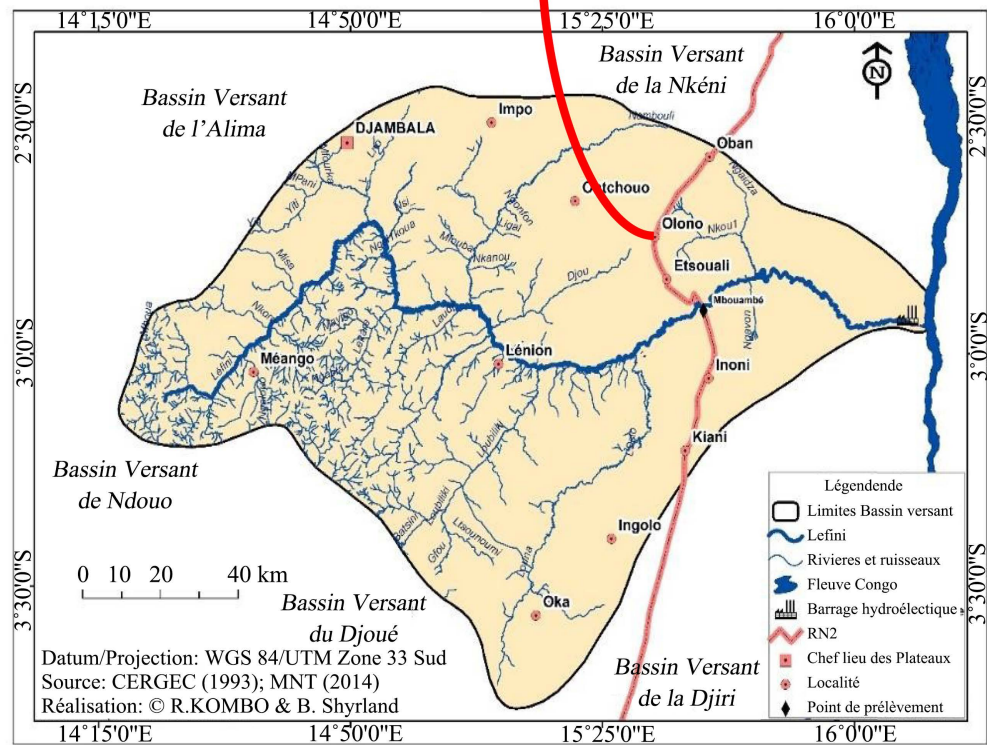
14°15'0"E 14°50'0"E 15°25'0"E 16°0'0"E

2°30'0"S 3°0'0"S 3°30'0"S

N

Bassin Versant de l'Alima

Bassin Versant de la Nkéni

Bassin Versant de Ndouo

Bassin Versant du Djoué

Bassin Versant de la Djiri

DJAMBALA

Impo

Oban

Otchouo

Olono

Etsouali

Mbouambé

Inoni

Kiani

Ingolo

Oka

Lénion

Méango

Nkoua

Nkanou

Djou

Lefini

0 10 20 40 km

Datum/Projection: WGS 84/UTM Zone 33 Sud
Source: CERGEC (1993); MNT (2014)
Réalisation: © R.KOMBO & B. Shyrland

Légendende
Limites Bassin versant
Lefini
Rivieres et ruisseaux
Fleuve Congo
Barrage hydroélectique
RN2
Chef lieu des Plateaux
Localité
Point de prélèvement